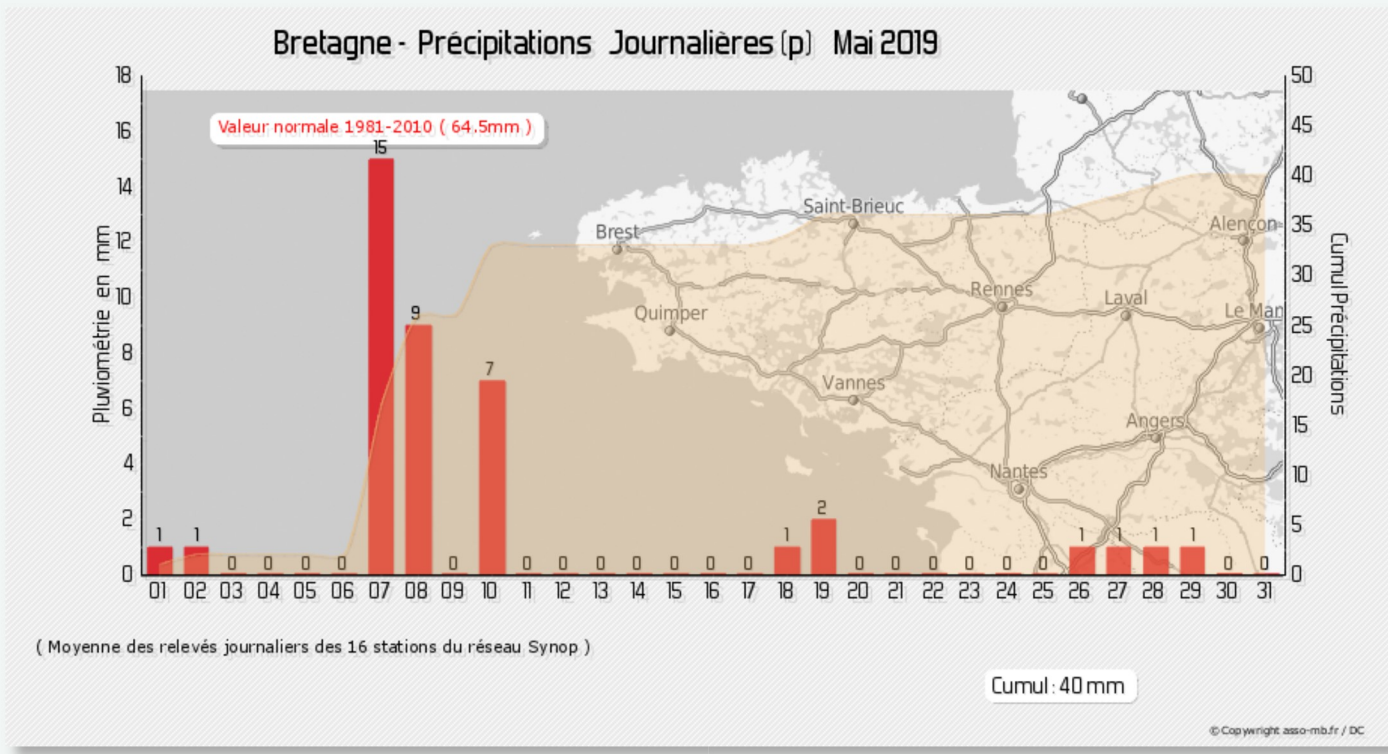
Bretagne - Précipitations Journalières (p) Mai 2019

Valeur normale 1981-2010 ( 64.5mm )

Pluviométrie en mm

Cumul Précipitations

18
16
14
12
10
8
6
4
2
0

50
45
40
35
30
25
20
15
10
5
0

1 1 0 0 0 0 15 9 0 7 0 0 0 0 0 0 0 1 2 0 0 0 0 0 0 1 1 1 1 0 0

01 02 03 04 05 06 07 08 09 10 11 12 13 14 15 16 17 18 19 20 21 22 23 24 25 26 27 28 29 30 31

Brest
Saint-Brieuc
Quimper
Rennes
Laval
Alençon
Le Man
Vannes
Angers
Nantes

( Moyenne des relevés journaliers des 16 stations du réseau Synop )

Cumul : 40 mm

© Copyright asso-mb.fr / DC